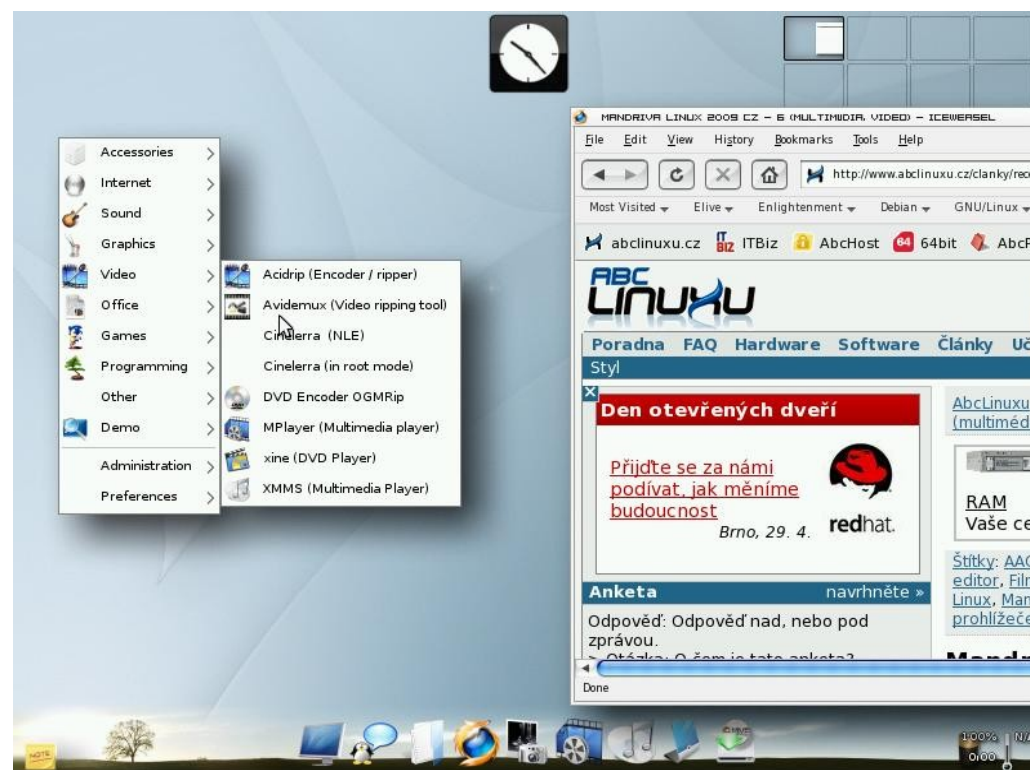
Accessories
Internet
Sound
Graphics
Video
Office
Games
Programming
Other
Demo
Administration
Preferences

Acidrip (Encoder / ripper)
Avidemux (Video ripping tool)
Cinelerra (NLE)
Cinelerra (in root mode)
DVD Encoder OGMRip
MPlayer (Multimedia player)
xine (DVD Player)
XMMS (Multimedia Player)

MANDRIVA LINUX 2009 CZ – 6 (MULTIMEDIA, VIDEO) – ICEWEASEL
File Edit View History Bookmarks Tools Help
http://www.abclinuxu.cz/clanky/rec
Most Visited Elive Enlightenment Debian GNU/Linux
abclinuxu.cz ITBiz AbcHost 64bit AbcP

ABC LINUXU
Poradna FAQ Hardware Software Články Uč
Styl

Den otevřených dveří
Přijďte se za námi podívat, jak měníme budoucnost
Brno, 29. 4.
redhat.

AbcLinuxu (multiméd
RAM
Vaše ce
Štítky: AAC editor, Filr Linux, Man prohlížeče

Anketa navrhněte »
Odpověď: Odpověď nad, nebo pod zprávou.
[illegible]

Done

NOTE
100%
0:00
N/A